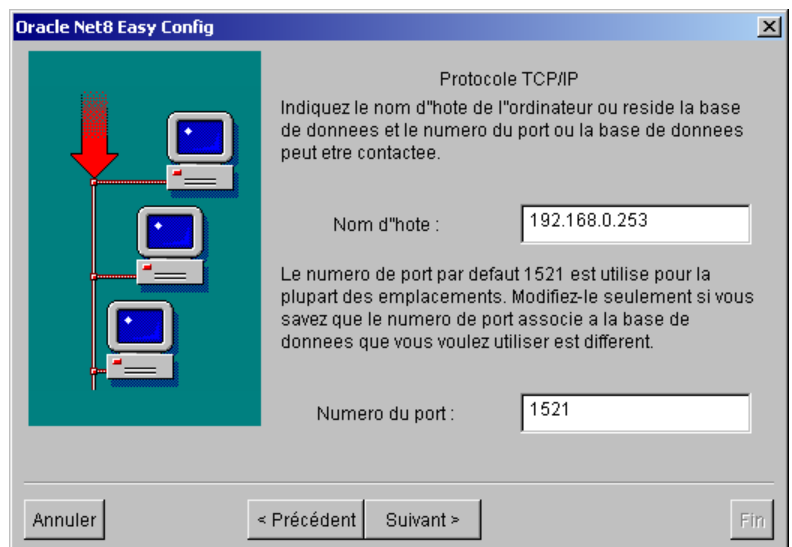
Oracle Net8 Easy Config

Protocole TCP/IP

Indiquez le nom d"hote de l"ordinateur ou reside la base de donnees et le numero du port ou la base de donnees peut etre contactee.

Nom d"hote : 192.168.0.253

Le numero de port par defaut 1521 est utilise pour la plupart des emplacements. Modifiez-le seulement si vous savez que le numero de port associe a la base de donnees que vous voulez utiliser est different.

Numero du port : 1521

Annuler

< Précédent

Suivant >

Fin